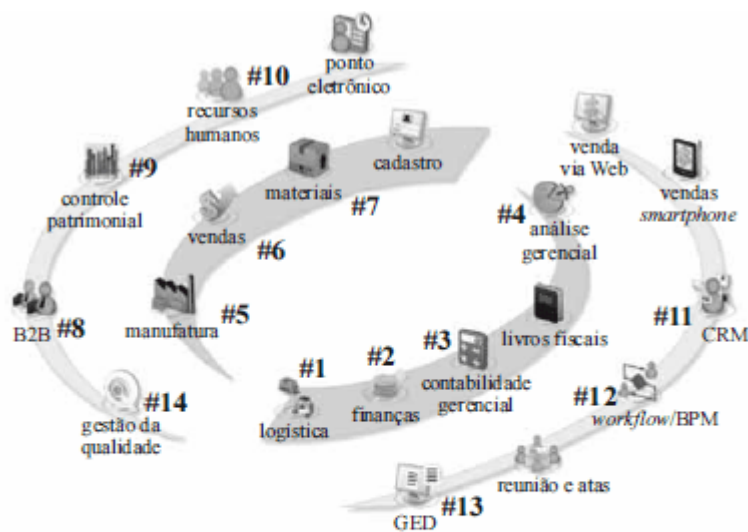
ponto eletrônico

#10
recursos humanos

#9
controle patrimonial

cadastro

materiais

#7

vendas

#6

venda via Web

vendas *smartphone*

#4
análise gerencial

B2B #8

manufatura #5

#3
livros fiscais

#11
CRM

#1
logística

#2
finanças

contabilidade gerencial

#12
*workflow*/BPM

#14
gestão da qualidade

reunião e atas

GED #13